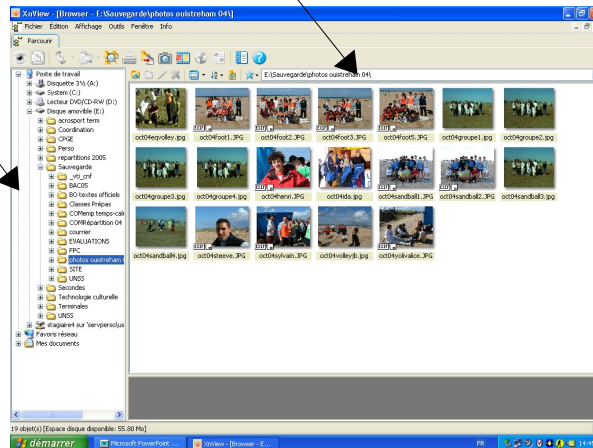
XnView - [Browser - E:\Sauvegarde\photos ouistreham 04\]

Fichier Edition Affichage Outils Fenêtre Info

Parcourir

E:\Sauvegarde\photos ouistreham 04\

Poste de travail
Disquette 3½ (A:)
System (C:)
Lecteur DVD/CD-RW (D:)
Disque amovible (E:)
acrosport term
Coordination
CPGE
Perso
repartitions 2005
Sauvegarde
_vti_cnf
BAC05
BO textes officiels
Classes Prépas
COMtemp temps-cal
COMRépartition 04
courrier
EVALUATIONS
FPC
photos ouistreham
SITE
UNSS
Secondes
Technologie culturelle
Terminales
UNSS
stagiaire4 sur 'servperso(us'
Favoris réseau
Mes documents

oct04eqvolley.jpg
oct04foot1.JPG
oct04foot2.JPG
oct04foot3.JPG
oct04foot5.JPG
oct04groupe1.jpg
oct04groupe2.jpg
oct04groupe3.jpg
oct04groupe4.jpg
oct04henri.JPG
oct04ida.jpg
oct04sandball1.JPG
oct04sandball2.JPG
oct04sandball3.jpg
oct04sandball4.jpg
oct04steeve.JPG
oct04sylvain.JPG
oct04volleyjb.jpg
oct04volvalice.JPG

19 objet(s) [Espace disque disponible: 55.80 Mo]

démarrer
Microsoft PowerPoint ...
XnView - [Browser - E...
FR
14:4